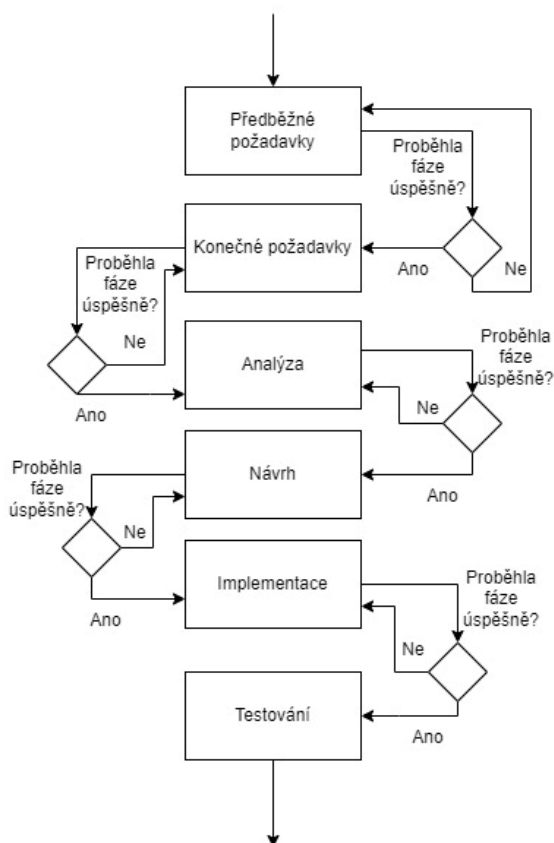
Předběžné požadavky

Proběhla fáze úspěšně?

Ano

Ne

Konečné požadavky

Proběhla fáze úspěšně?

Ne

Ano

Analýza

Proběhla fáze úspěšně?

Ne

Ano

Návrh

Proběhla fáze úspěšně?

Ne

Ano

Implementace

Proběhla fáze úspěšně?

Ne

Ano

Testování